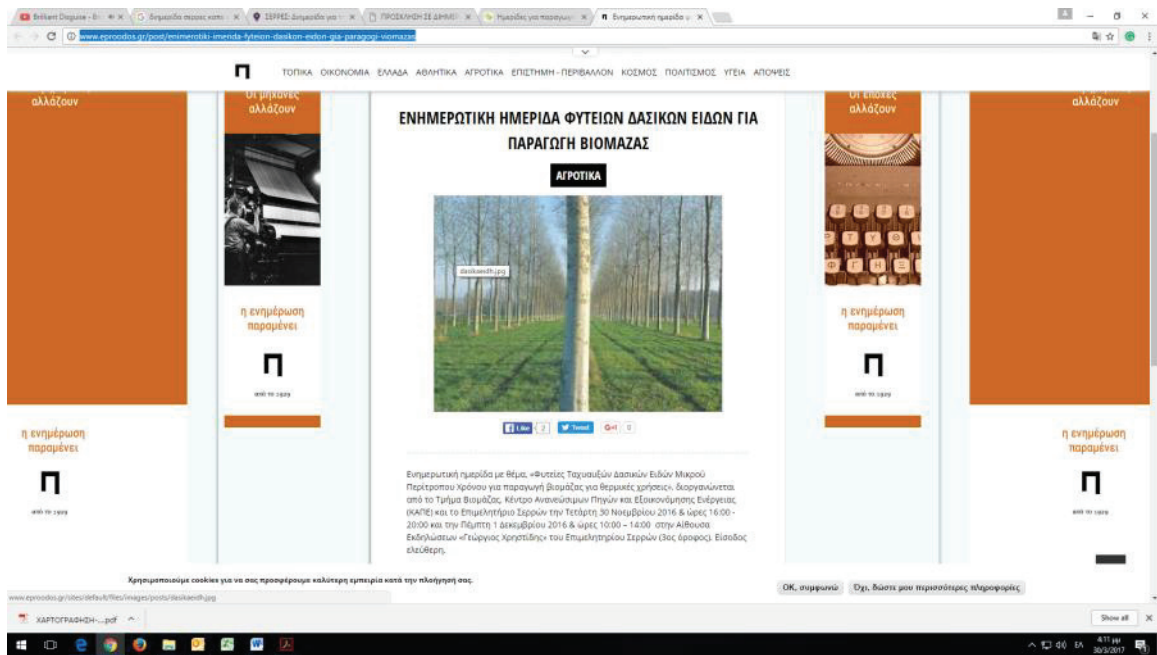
Brilliant Disguise - Br | Ενημερωτικές ημερίδες κατα | ΣΕΡΡΕΣ: Ενημερωτικές για | ΠΡΟΣΚΛΗΣΗ ΣΕ ΔΗΜΙΟ | Ημερίδες για παραγωγή | Ενημερωτική ημερίδα φ

www.eproodos.gr/post/enimerotiki-imenda-fyteion-dasikon-eidon-gia-paragogi-viomazas

Π ΤΟΠΙΚΑ ΟΙΚΟΝΟΜΙΑ ΕΛΛΑΔΑ ΑΘΛΗΤΙΚΑ ΑΓΡΟΤΙΚΑ ΕΠΙΣΤΗΜΗ - ΠΕΡΙΒΑΛΛΟΝ ΚΟΣΜΟΣ ΠΟΛΙΤΙΣΜΟΣ ΥΓΕΙΑ ΑΠΟΨΕΙΣ

αλλάζουν

Οι μηχανές αλλάζουν

η ενημέρωση παραμένει

Π

από το 1999

ΕΝΗΜΕΡΩΤΙΚΗ ΗΜΕΡΙΔΑ ΦΥΤΕΙΩΝ ΔΑΣΙΚΩΝ ΕΙΔΩΝ ΓΙΑ ΠΑΡΑΓΩΓΗ ΒΙΟΜΑΖΑΣ

ΑΓΡΟΤΙΚΑ

dasikaedh.jpg

Like 2 Tweet G+1 0

Ενημερωτική ημερίδα με θέμα, «Φυτείες Ταχυαυξών Δασικών Ειδών Μικρού Περίτροπου Χρόνου για παραγωγή βιομάζας για θερμικές χρήσεις», διοργανώνεται από το Τμήμα Βιομάζας, Κέντρο Ανανεώσιμων Πηγών και Εξοικονόμησης Ενέργειας (ΚΑΠΕ) και το Επιμελητήριο Σερρών την Τετάρτη 30 Νοεμβρίου 2016 & ώρες 16:00 - 20:00 και την Πέμπτη 1 Δεκεμβρίου 2016 & ώρες 10:00 – 14:00 στην Αίθουσα Εκδηλώσεων «Γεώργιος Χρηστίδης» του Επιμελητηρίου Σερρών (3ος όροφος). Είσοδος ελεύθερη.

Οι εποχές αλλάζουν

η ενημέρωση παραμένει

Π

από το 1999

αλλάζουν

η ενημέρωση παραμένει

Π

από το 1999

Χρησιμοποιούμε cookies για να σας προσφέρουμε καλύτερη εμπειρία κατά την πλοήγησή σας.

ΟΚ, συμφωνώ   Όχι, δώστε μου περισσότερες πληροφορίες

www.eproodos.gr/sites/default/files/images/posts/dasikaedh.jpg

ΧΑΡΤΟΓΡΑΦΗΣΗ-....pdf

Show all

4:11 μμ 30/3/2017